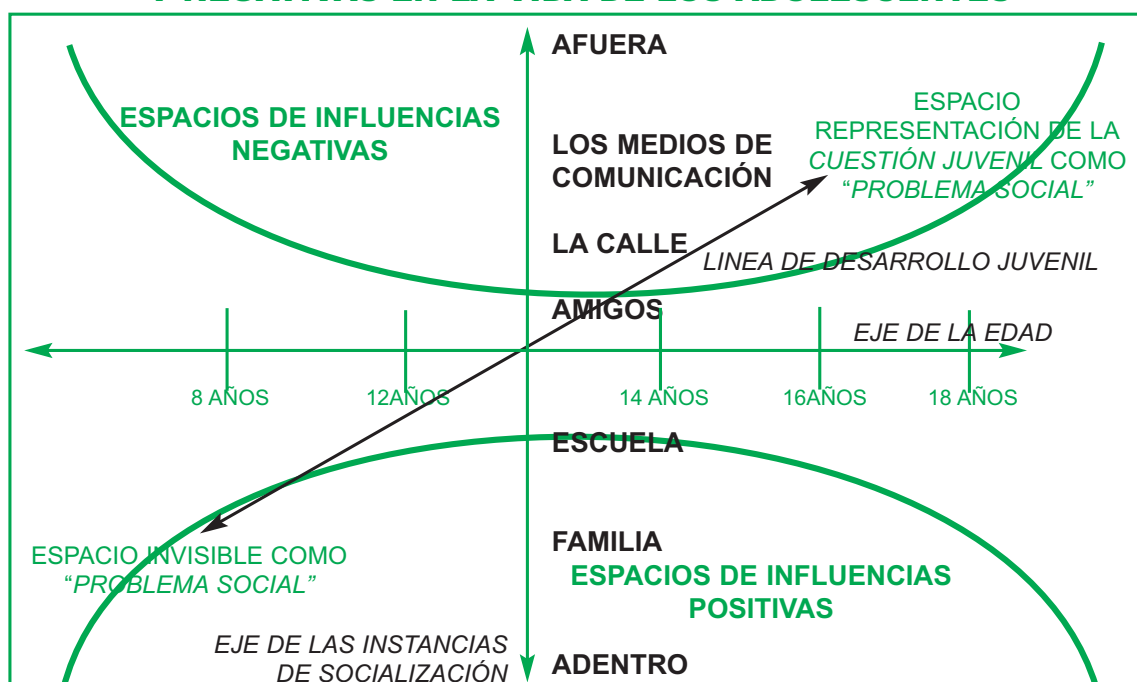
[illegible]

AFUERA

ESPACIOS DE INFLUENCIAS NEGATIVAS

LOS MEDIOS DE COMUNICACIÓN

ESPACIO REPRESENTACIÓN DE LA *CUESTIÓN JUVENIL* COMO "*PROBLEMA SOCIAL*"

LA CALLE

*LINEA DE DESARROLLO JUVENIL*

AMIGOS

*EJE DE LA EDAD*

8 AÑOS

12AÑOS

14 AÑOS

16AÑOS

18 AÑOS

ESCUELA

ESPACIO INVISIBLE COMO "*PROBLEMA SOCIAL*"

FAMILIA

ESPACIOS DE INFLUENCIAS POSITIVAS

*EJE DE LAS INSTANCIAS DE SOCIALIZACIÓN*

ADENTRO